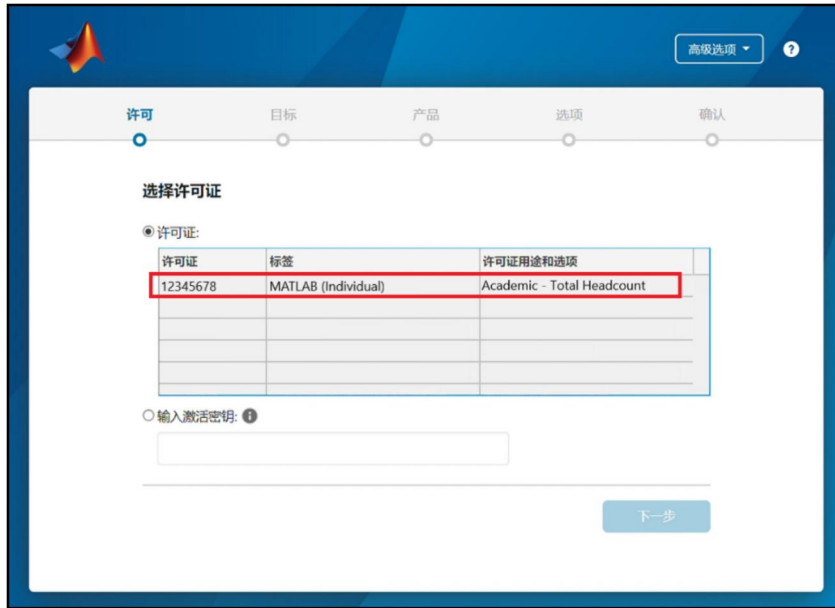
高级选项 ▾
?

许可 目标 产品 选项 确认

选择许可证

◉ 许可证:

| 许可证 | 标签 | 许可证用途和选项 |
|---|---|---|
| 12345678 | MATLAB (Individual) | Academic - Total Headcount |
| | | |
| | | |
| | | |
| | | |

○ 输入激活密钥: i

下一步